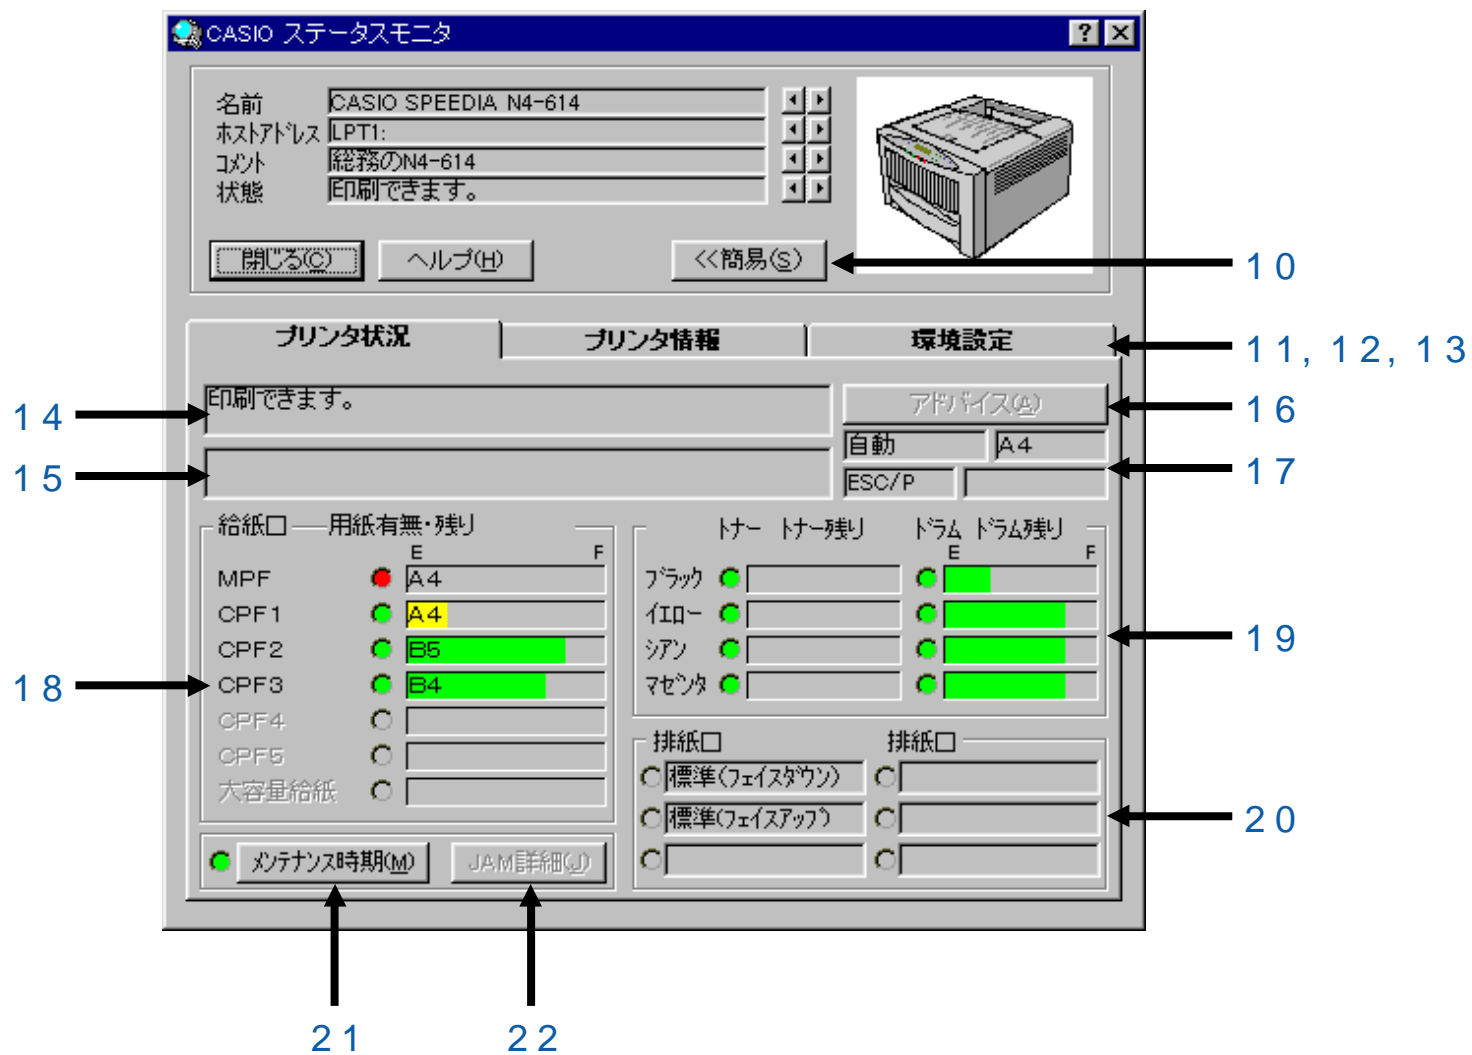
CASIO ステータスモニタ

? X

名前 CASIO SPEEDIA N4-614
ホストアドレス LPT1:
コメント 総務のN4-614
状態 印刷できます。

閉じる(C) ヘルプ(H) <<簡易(S)

10

プリンタ状況 プリンタ情報 環境設定

11, 12, 13

14 印刷できます。

アドバイス(A) 16

自動 A4

15

ESC/P 17

給紙口 用紙有無・残り
E F
MPF A4
CPF1 A4
CPF2 B5
CPF3 B4
CPF4
CPF5
大容量給紙

18

トナー トナー残り ドラム ドラム残り
E F
ブラック
イエロー
シアン
マゼンタ

19

排紙口 排紙口
標準(フェイスダウン)
標準(フェイスアップ)

20

メンテナンス時期(M) JAM詳細(J)

21 22